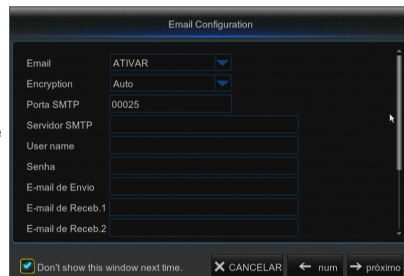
Email Configuration

Email ATIVAR
Encryption Auto
Porta SMTP 00025
Servidor SMTP
User name
Senha
E-mail de Envio
E-mail de Receb.1
E-mail de Receb.2

Don't show this window next time.
CANCELAR
num
próximo